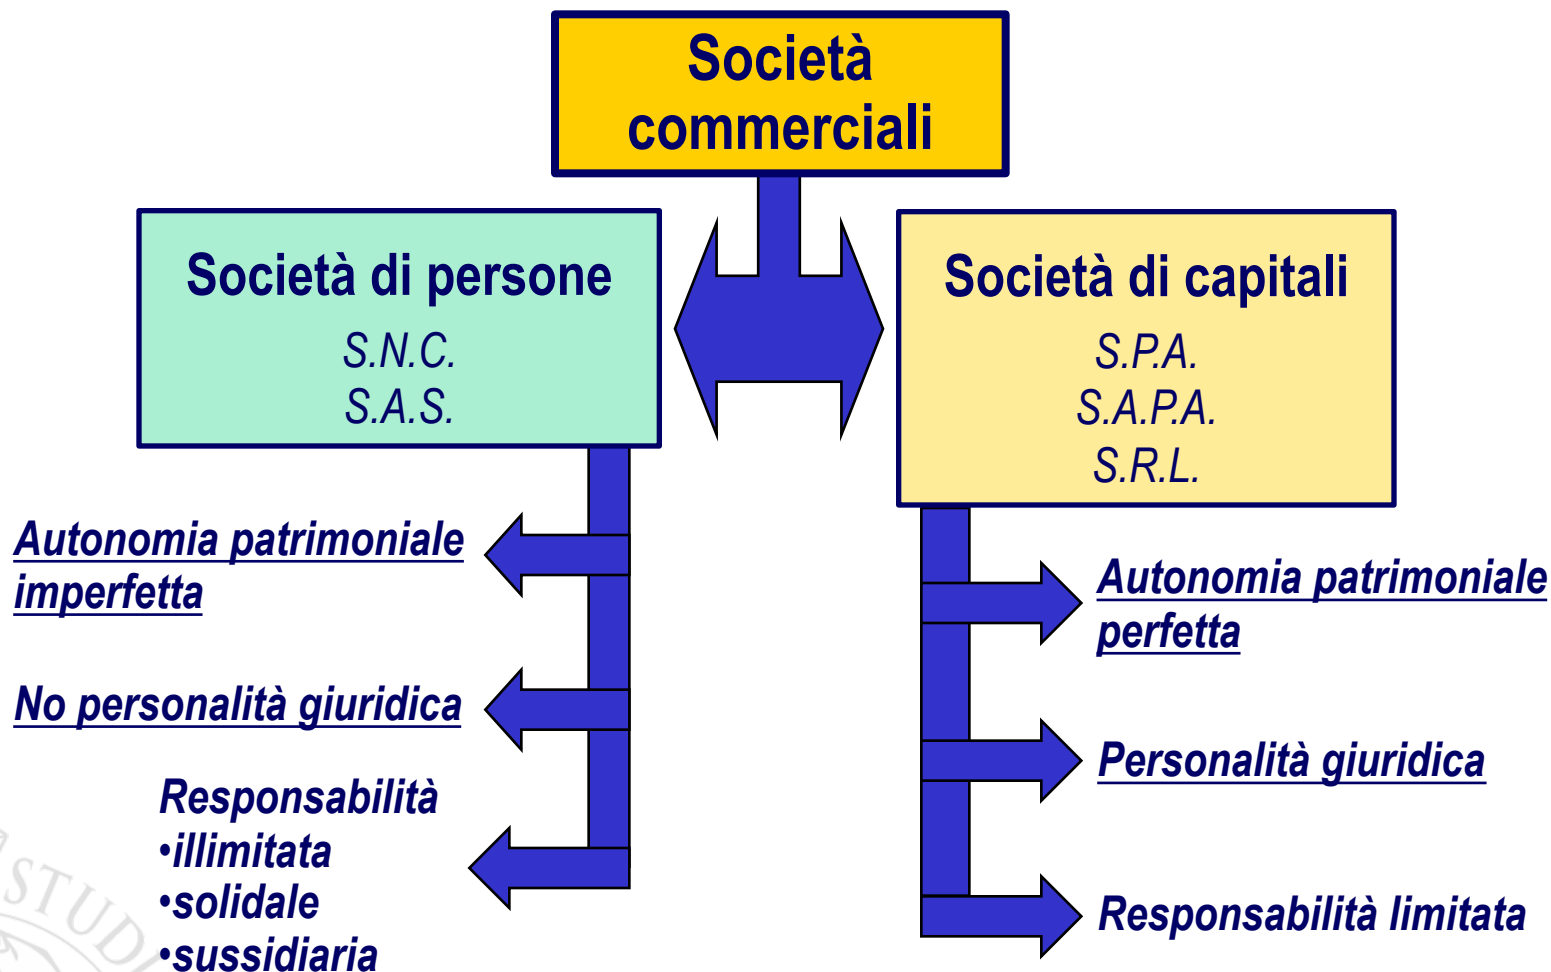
Società commerciali

Società di persone
S.N.C.
S.A.S.

Autonomia patrimoniale imperfetta

No personalità giuridica

Responsabilità
•illimitata
•solidale
•sussidiaria

Società di capitali
S.P.A.
S.A.P.A.
S.R.L.

Autonomia patrimoniale perfetta

Personalità giuridica

Responsabilità limitata

STUD